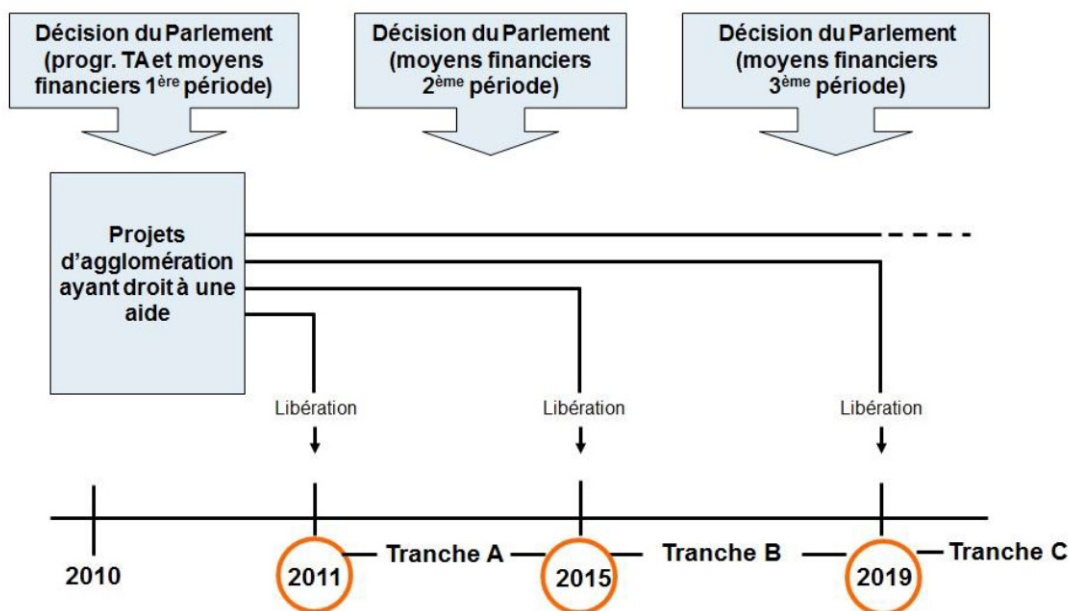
Décision du Parlement (progr. TA et moyens financiers 1$^{ère}$ période)

Décision du Parlement (moyens financiers 2$^{ème}$ période)

Décision du Parlement (moyens financiers 3$^{ème}$ période)

Projets d'agglomération ayant droit à une aide

Libération

Libération

Libération

2010

2011

Tranche A

2015

Tranche B

2019

Tranche C